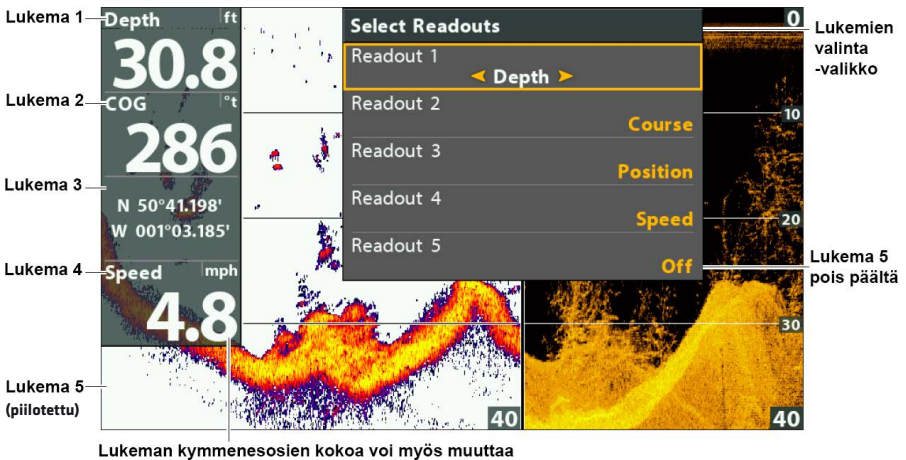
Lukema 1

Depth ft

30.8

Lukema 2

COG °t

286

Lukema 3

N 50°41.198'
W 001°03.185'

Lukema 4

Speed mph

4.8

Lukema 5
(piilotettu)

Select Readouts

Readout 1
Depth

Readout 2
Course

Readout 3
Position

Readout 4
Speed

Readout 5
Off

0

10

20

30

40

40

Lukemien valinta -valikko

Lukema 5 pois päältä

Lukeman kymmenesosien kokoa voi myös muuttaa